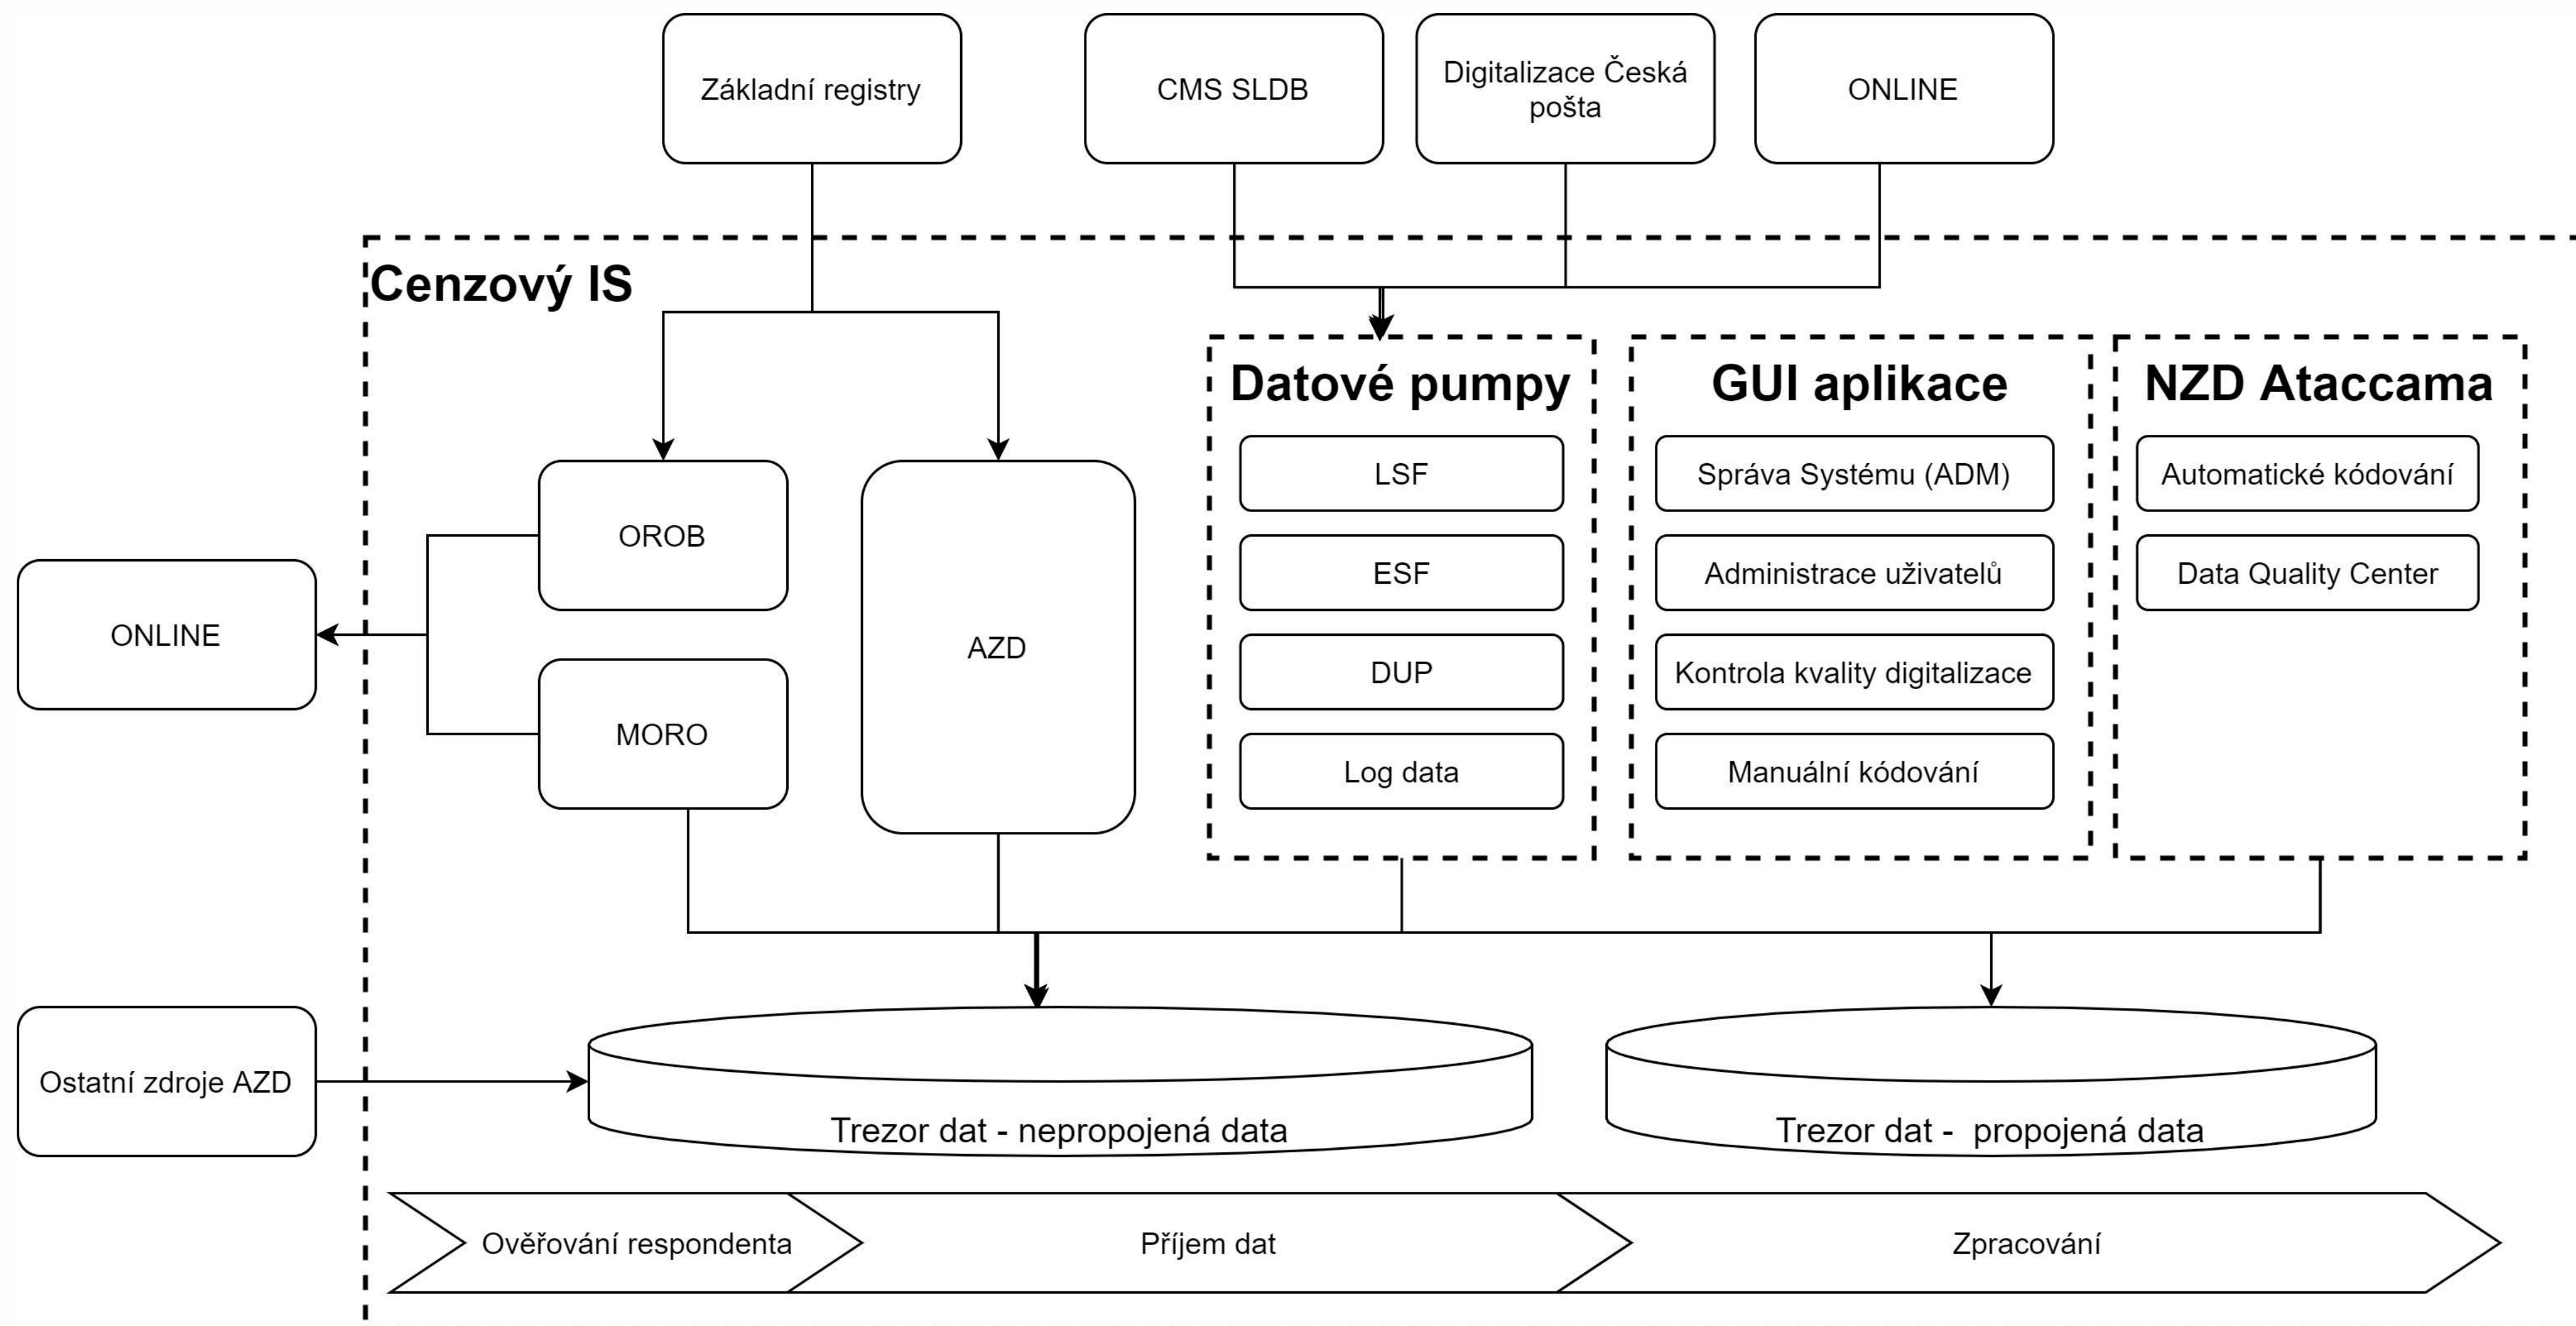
Základní registry

CMS SLDB

Digitalizace Česká pošta

ONLINE

Cenzový IS

Datové pumpy

LSF

ESF

DUP

Log data

GUI aplikace

Správa Systému (ADM)

Administrace uživatelů

Kontrola kvality digitalizace

Manuální kódování

NZD Ataccama

Automatické kódování

Data Quality Center

OROB

MORO

AZD

ONLINE

Ostatní zdroje AZD

Trezor dat - nepropojená data

Trezor dat - propojená data

Ověřování respondenta

Příjem dat

Zpracování